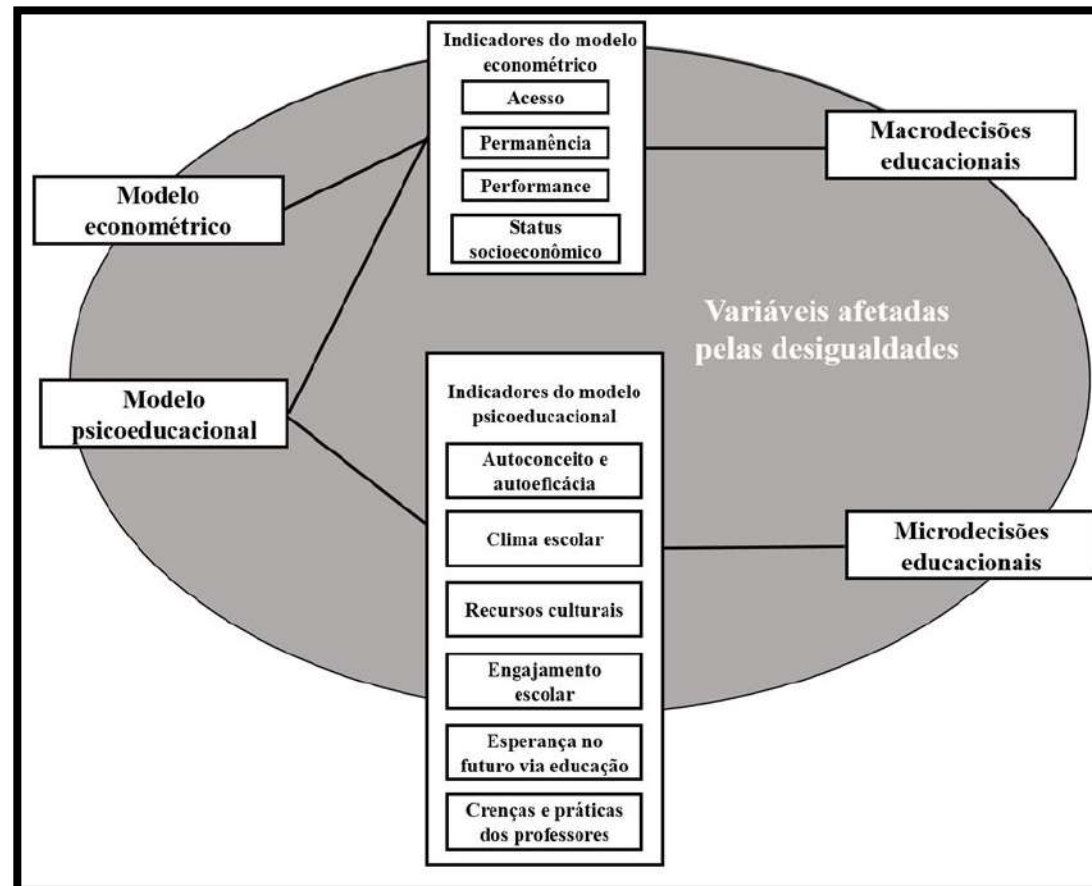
Indicadores do modelo econométrico

Acesso

Permanência

Performance

Status socioeconômico

Macrodecisões educacionais

Modelo econométrico

Variáveis afetadas pelas desigualdades

Modelo psicoeducacional

Indicadores do modelo psicoeducacional

Autoconceito e autoeficácia

Clima escolar

Recursos culturais

Engajamento escolar

Esperança no futuro via educação

Crenças e práticas dos professores

Microdecisões educacionais